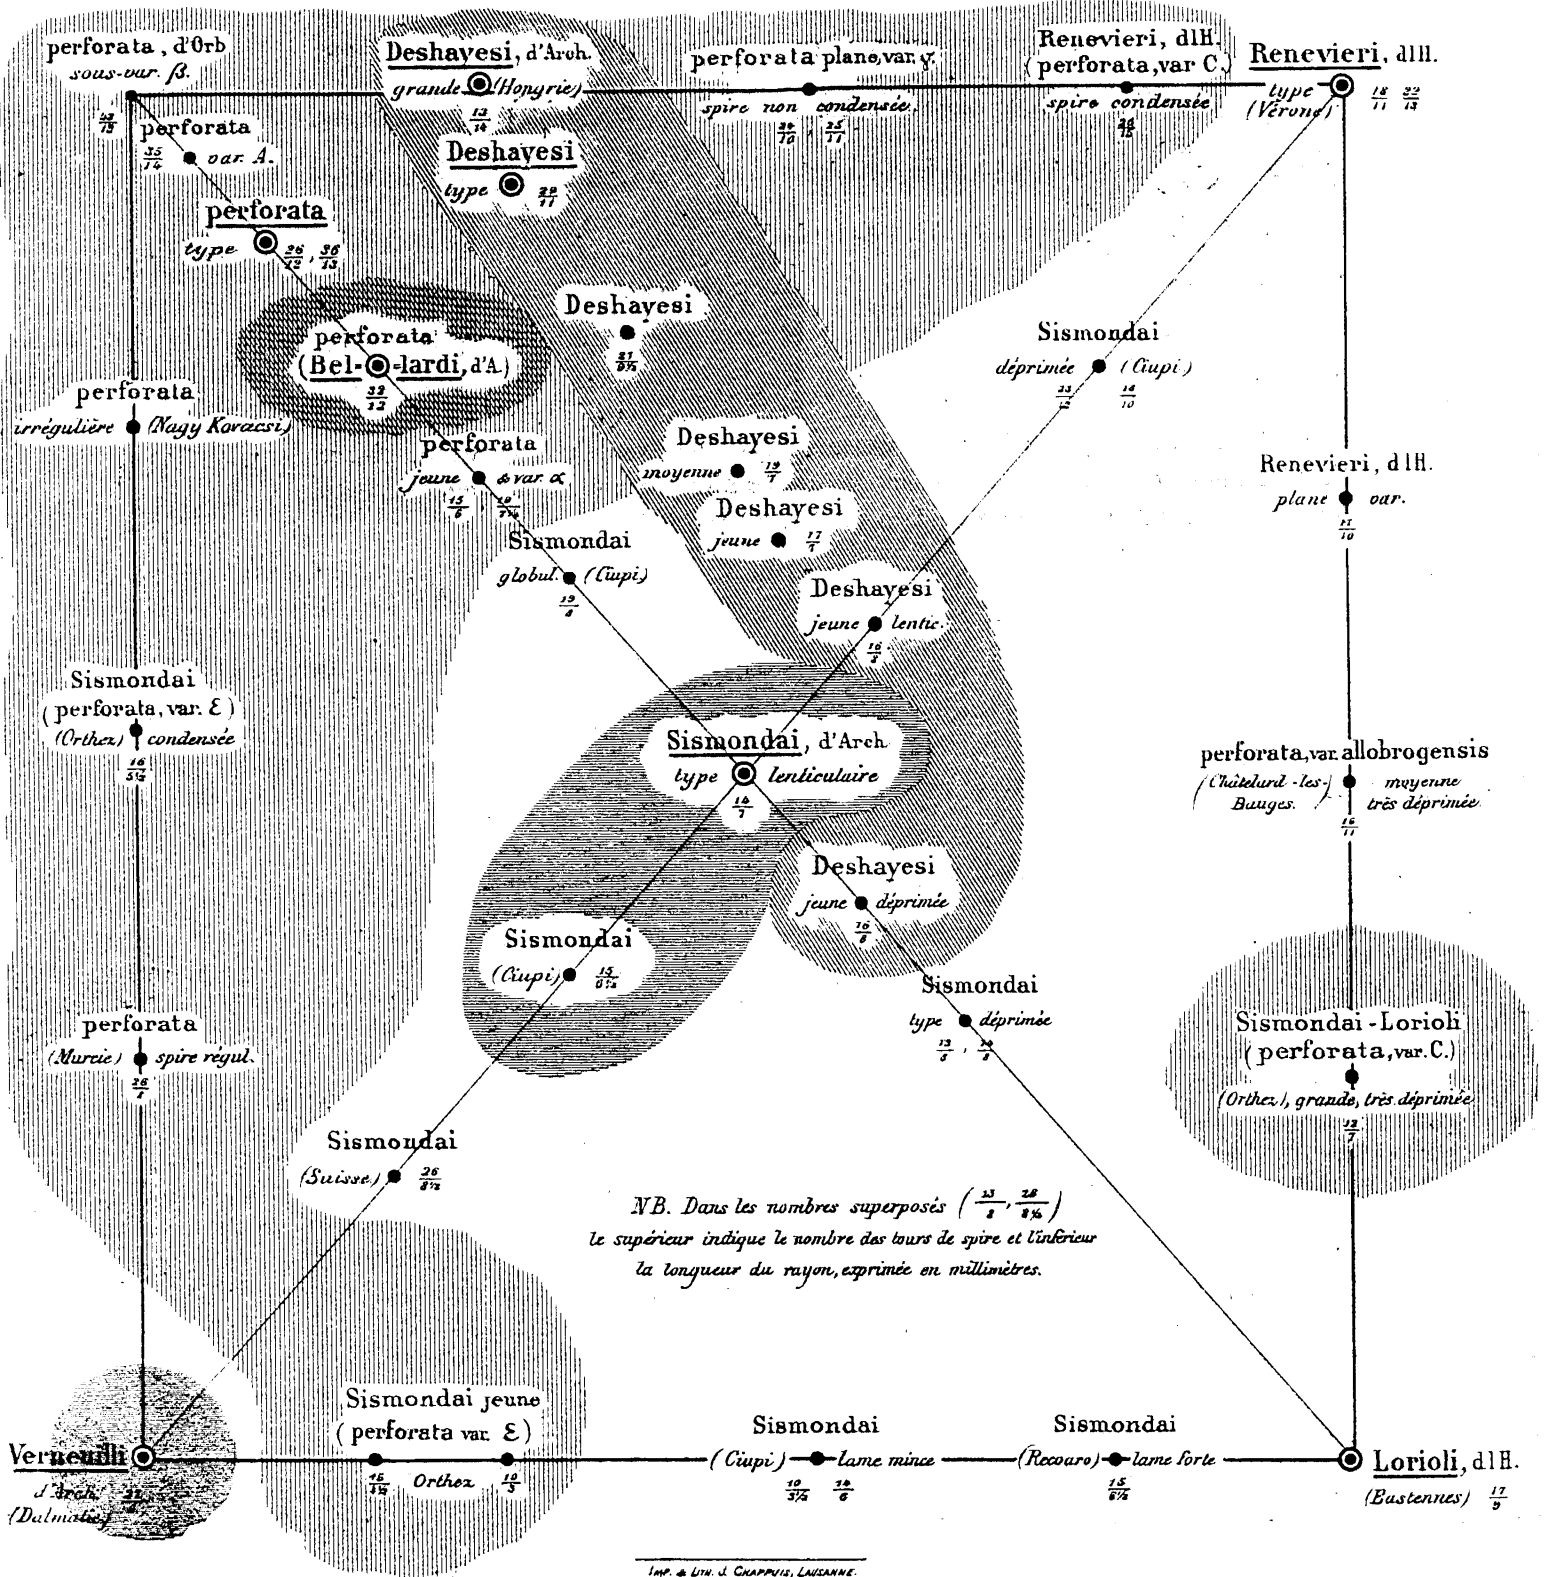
perforata, d'Orb
sous-var. β.
$\frac{33}{15}$

perforata
$\frac{35}{14}$ var. A.

Deshayesi, d'Arch.
grande (Hongrie)
$\frac{13}{14}$

Deshayesi
type $\frac{29}{11}$

perforata plane, var. γ.
spire non condensée
$\frac{30}{10}$, $\frac{25}{11}$

Renevieri, dlH.
(perforata, var C.)
spire condensée
$\frac{26}{12}$

Renevieri, dlH.
type (Vérone)
$\frac{18}{11}$ $\frac{22}{13}$

perforata
type $\frac{26}{12}$, $\frac{36}{13}$

Deshayesi
$\frac{21}{8\frac{1}{2}}$

perforata
(Bel-lardi, d'A.)
$\frac{33}{12}$

Sismondai
déprimée (Ciupi)
$\frac{33}{12}$ $\frac{14}{10}$

perforata
irrégulière (Nagy Kovacsi)

perforata
jeune & var. α
$\frac{15}{6}$ $\frac{10}{7\frac{1}{2}}$

Deshayesi
moyenne $\frac{19}{7}$

Renevieri, dlH.
plane var.
$\frac{11}{10}$

Deshayesi
jeune $\frac{17}{7}$

Sismondai
globul. (Ciupi)
$\frac{19}{4}$

Deshayesi
jeune lentic.
$\frac{16}{8}$

Sismondai
(perforata, var. ε)
(Orthez) condensée
$\frac{16}{5\frac{1}{2}}$

Sismondai, d'Arch.
type lenticulaire
$\frac{16}{7}$

perforata, var. allobrogensis
(Châtelard-les-Bauges.) moyenne très déprimée
$\frac{16}{11}$

Deshayesi
jeune déprimée
$\frac{16}{8}$

Sismondai
(Ciupi) $\frac{15}{6\frac{1}{2}}$

Sismondai
type déprimée
$\frac{13}{5}$, $\frac{14}{8}$

Sismondai-Lorioli
(perforata, var. C.)
(Orthez), grande, très déprimée
$\frac{12}{7}$

perforata
(Murcie) spire régul.
$\frac{26}{8}$

Sismondai
(Suisse) $\frac{26}{8\frac{1}{2}}$

NB. Dans les nombres superposés $\left(\frac{33}{8}, \frac{28}{8\frac{1}{2}}\right)$ le supérieur indique le nombre des tours de spire et l'inférieur la longueur du rayon, exprimée en millimètres.

Sismondai jeune
(perforata var. ε)
$\frac{16}{3\frac{1}{2}}$ Orthez $\frac{10}{3}$

Verneuilli
d'Arch. $\frac{21}{4}$
(Dalmatie)

Sismondai
(Ciupi) lame mince
$\frac{10}{3\frac{1}{2}}$ $\frac{14}{6}$

Sismondai
(Recoaro) lame forte
$\frac{15}{6\frac{1}{2}}$

Lorioli, dlH.
(Bustennes) $\frac{17}{9}$

Imp. & Lith. J. Chappuis, Lausanne.